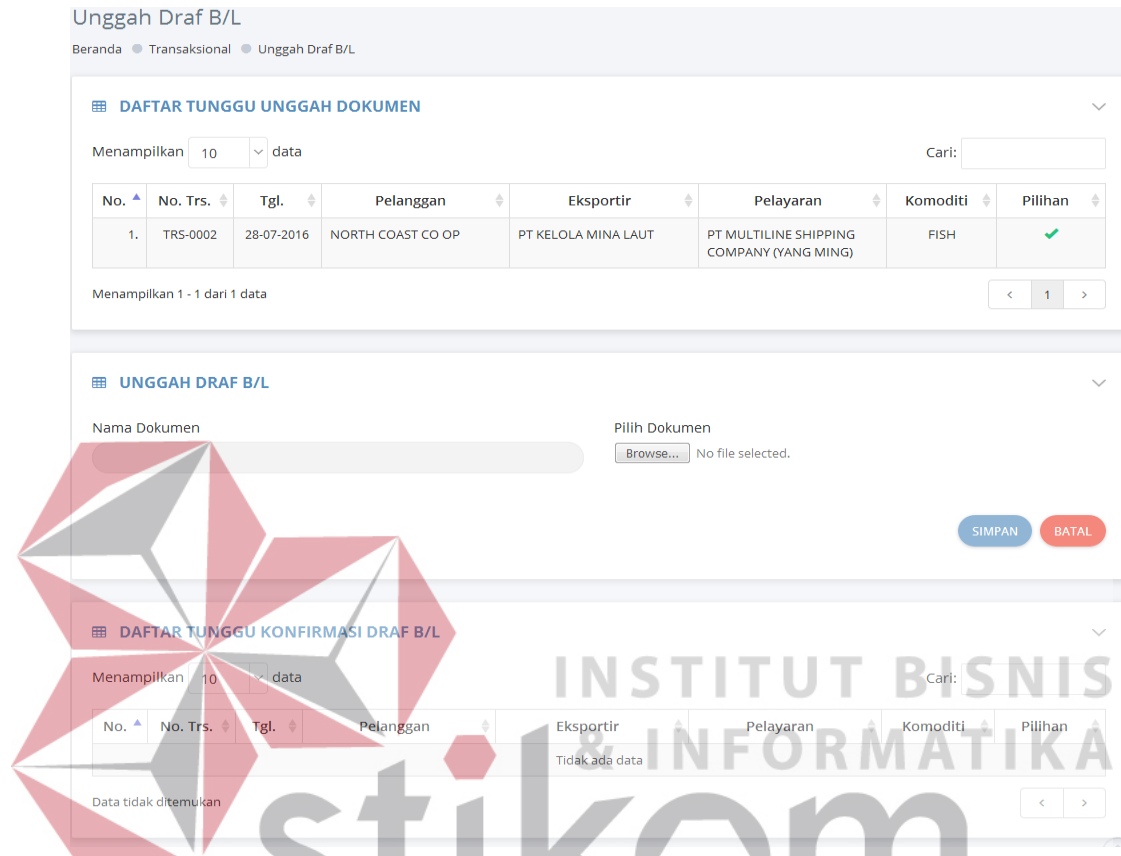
Unggah Draf B/L

Beranda • Transaksional • Unggah Draf B/L

DAFTAR TUNGGU UNGGAH DOKUMEN

Menampilkan 10 data

Cari:

| No. | No. Trs. | Tgl. | Pelanggan | Eksportir | Pelayaran | Komoditi | Pilihan |
|---|---|---|---|---|---|---|---|
| 1. | TRS-0002 | 28-07-2016 | NORTH COAST CO OP | PT KELOLA MINA LAUT | PT MULTILINE SHIPPING COMPANY (YANG MING) | FISH | ✔ |

Menampilkan 1 - 1 dari 1 data

‹ 1 ›

UNGGAH DRAF B/L

Nama Dokumen

Pilih Dokumen

Browse... No file selected.

SIMPAN BATAL

DAFTAR TUNGGU KONFIRMASI DRAF B/L

Menampilkan 10 data

Cari:

| No. | No. Trs. | Tgl. | Pelanggan | Eksportir | Pelayaran | Komoditi | Pilihan |
|---|---|---|---|---|---|---|---|
| | | | | Tidak ada data | | | |

Data tidak ditemukan

‹ ›

INSTITUT BISNIS & INFORMATIKA stikom